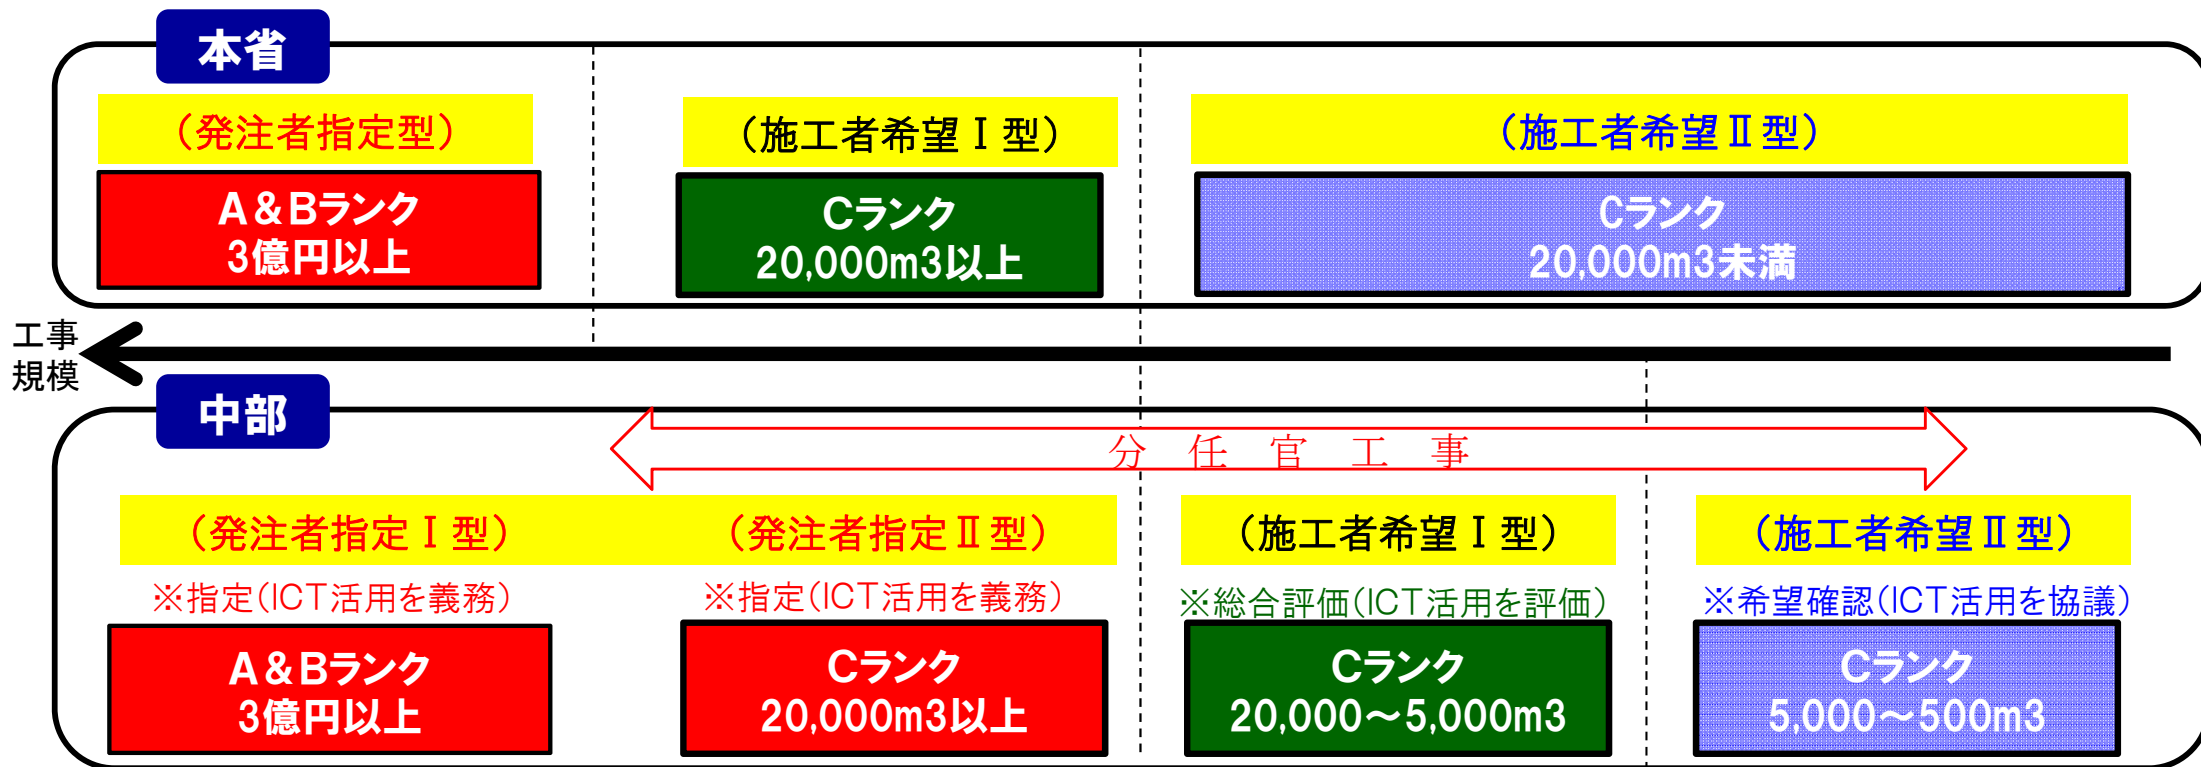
本省

（発注者指定型）

A＆Bランク
3億円以上

（施工者希望Ⅰ型）

Cランク
20,000m3以上

（施工者希望Ⅱ型）

Cランク
20,000m3未満

工事
規模

中部

分 任 官 工 事

（発注者指定Ⅰ型）

※指定（ICT活用を義務）

A＆Bランク
3億円以上

（発注者指定Ⅱ型）

※指定（ICT活用を義務）

Cランク
20,000m3以上

（施工者希望Ⅰ型）

※総合評価（ICT活用を評価）

Cランク
20,000～5,000m3

（施工者希望Ⅱ型）

※希望確認（ICT活用を協議）

Cランク
5,000～500m3